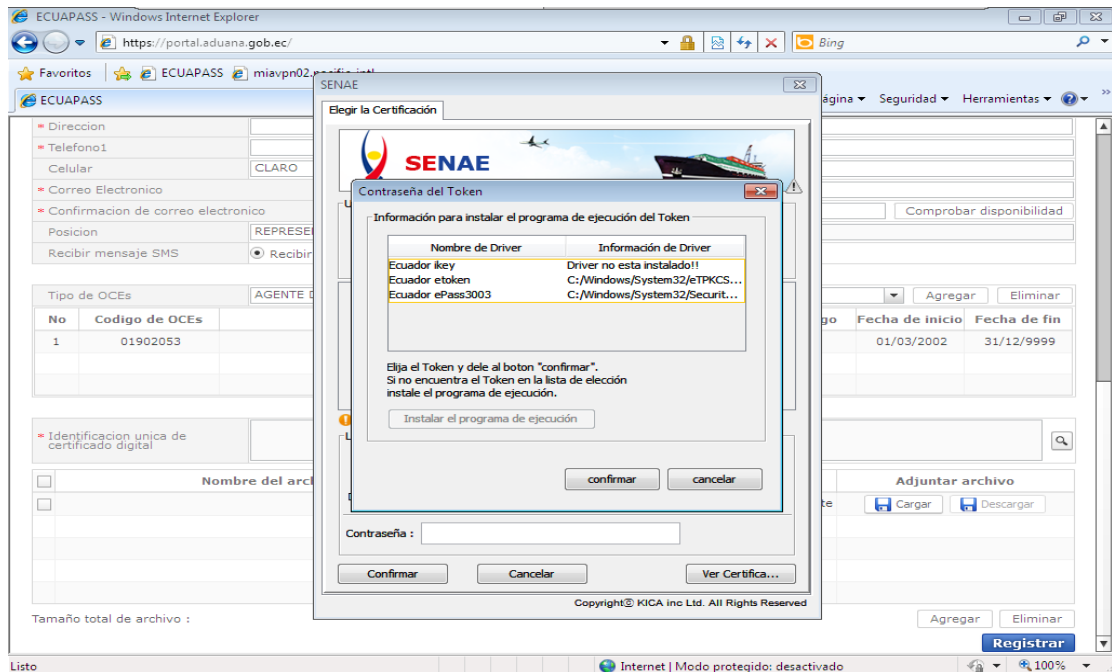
ECUAPASS - Windows Internet Explorer

https://portal.aduana.gob.ec/

Bing

Favoritos | ECUAPASS | miavpn02.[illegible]

ECUAPASS

Página ▾ Seguridad ▾ Herramientas ▾

* Direccion
* Telefono1
Celular CLARO
* Correo Electronico
* Confirmacion de correo electronico
Comprobar disponibilidad
Posicion REPRESE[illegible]
Recibir mensaje SMS Recibir

Tipo de OCEs AGENTE D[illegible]
Agregar Eliminar

| No | Codigo de OCEs | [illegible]go | Fecha de inicio | Fecha de fin |
|---|---|---|---|---|
| 1 | 01902053 | | 01/03/2002 | 31/12/9999 |

* Identificacion unica de certificado digital

Nombre del arch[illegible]
Adjuntar archivo
Cargar Descargar

Tamaño total de archivo :
Agregar Eliminar
Registrar

SENAE

Elegir la Certificación

SENAE

Contraseña :

Confirmar Cancelar Ver Certifica...

Copyright© KICA inc Ltd. All Rights Reserved

Contraseña del Token

Información para instalar el programa de ejecución del Token

| Nombre de Driver | Información de Driver |
|---|---|
| Ecuador ikey | Driver no esta instalado!! |
| Ecuador etoken | C:/Windows/System32/eTPKCS... |
| Ecuador ePass3003 | C:/Windows/System32/Securit... |

Elija el Token y dele al boton "confirmar".
Si no encuentra el Token en la lista de elección instale el programa de ejecución.

Instalar el programa de ejecución

confirmar cancelar

Listo

Internet | Modo protegido: desactivado

100%